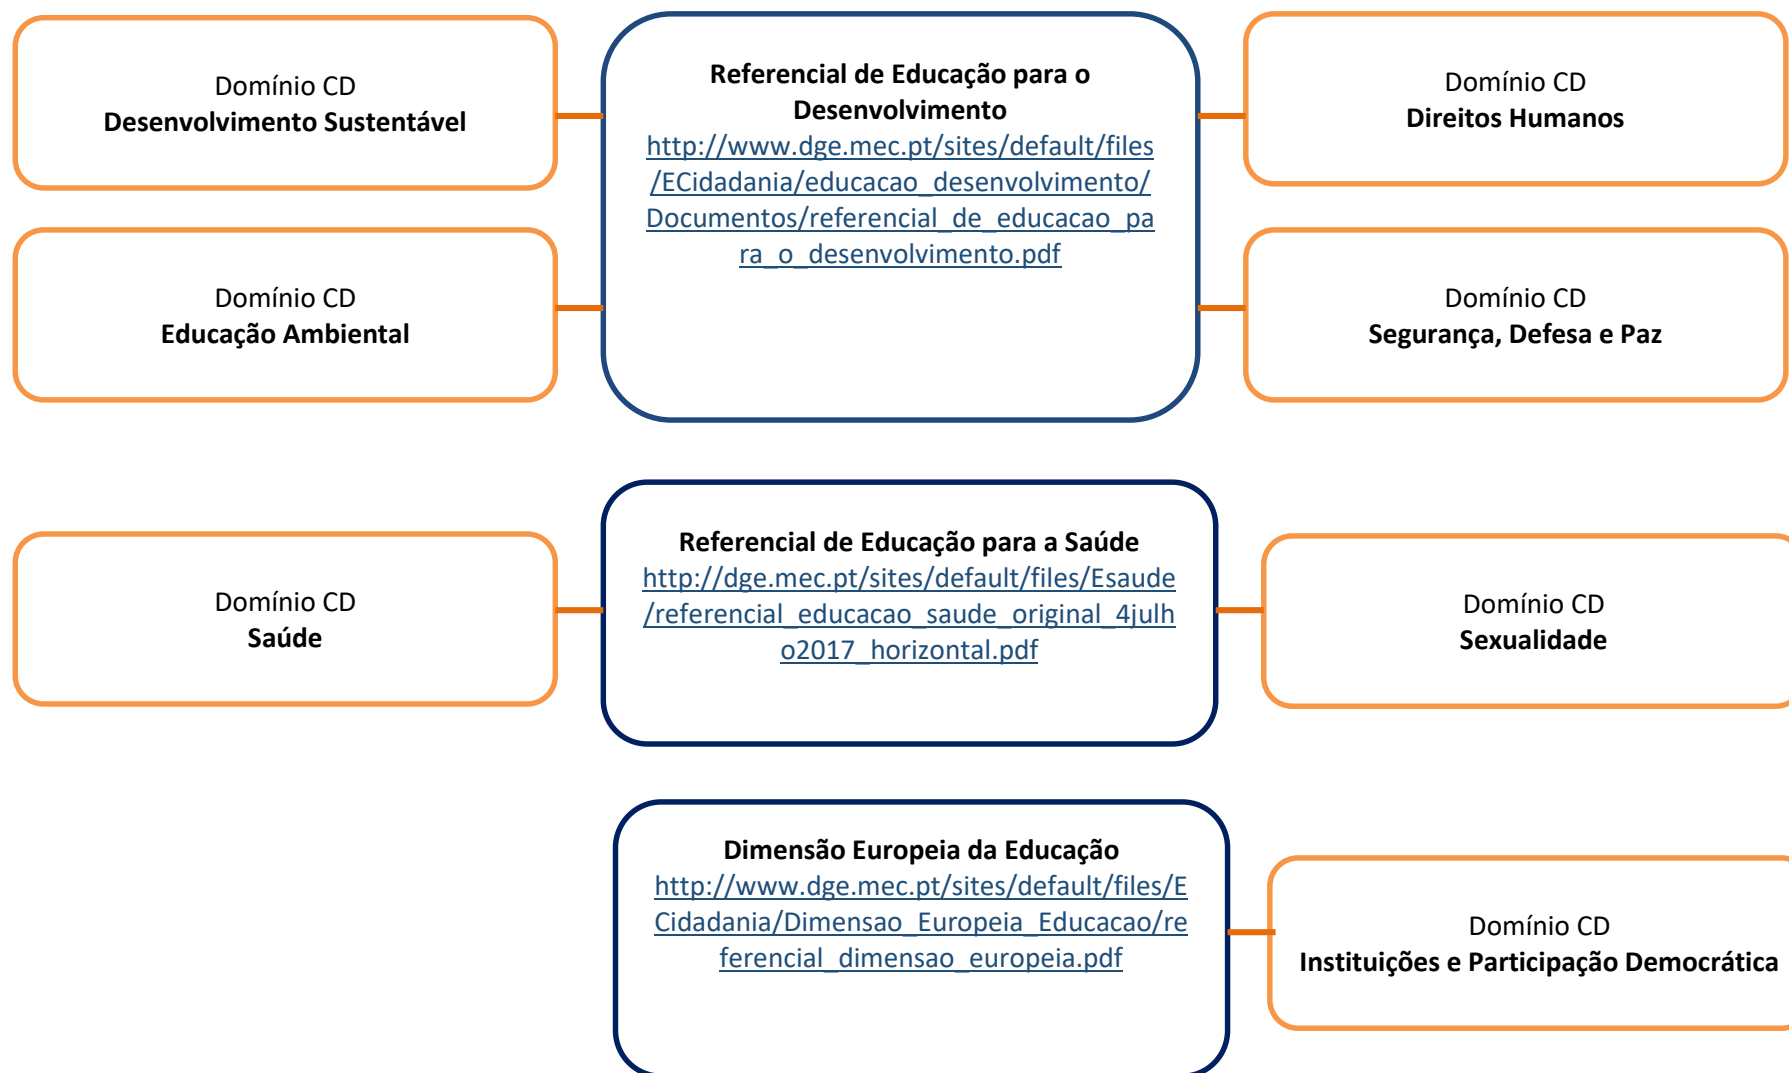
Domínio CD
Desenvolvimento Sustentável

Domínio CD
Educação Ambiental

Referencial de Educação para o Desenvolvimento
http://www.dge.mec.pt/sites/default/files/ECidadania/educacao_desenvolvimento/Documentos/referencial_de_educacao_para_o_desenvolvimento.pdf

Domínio CD
Direitos Humanos

Domínio CD
Segurança, Defesa e Paz

Domínio CD
Saúde

Referencial de Educação para a Saúde
http://dge.mec.pt/sites/default/files/Esaude/referencial_educacao_saude_original_4julho2017_horizontal.pdf

Domínio CD
Sexualidade

Dimensão Europeia da Educação
http://www.dge.mec.pt/sites/default/files/ECidadania/Dimensao_Europeia_Educacao/referencial_dimensao_europeia.pdf

Domínio CD
Instituições e Participação Democrática